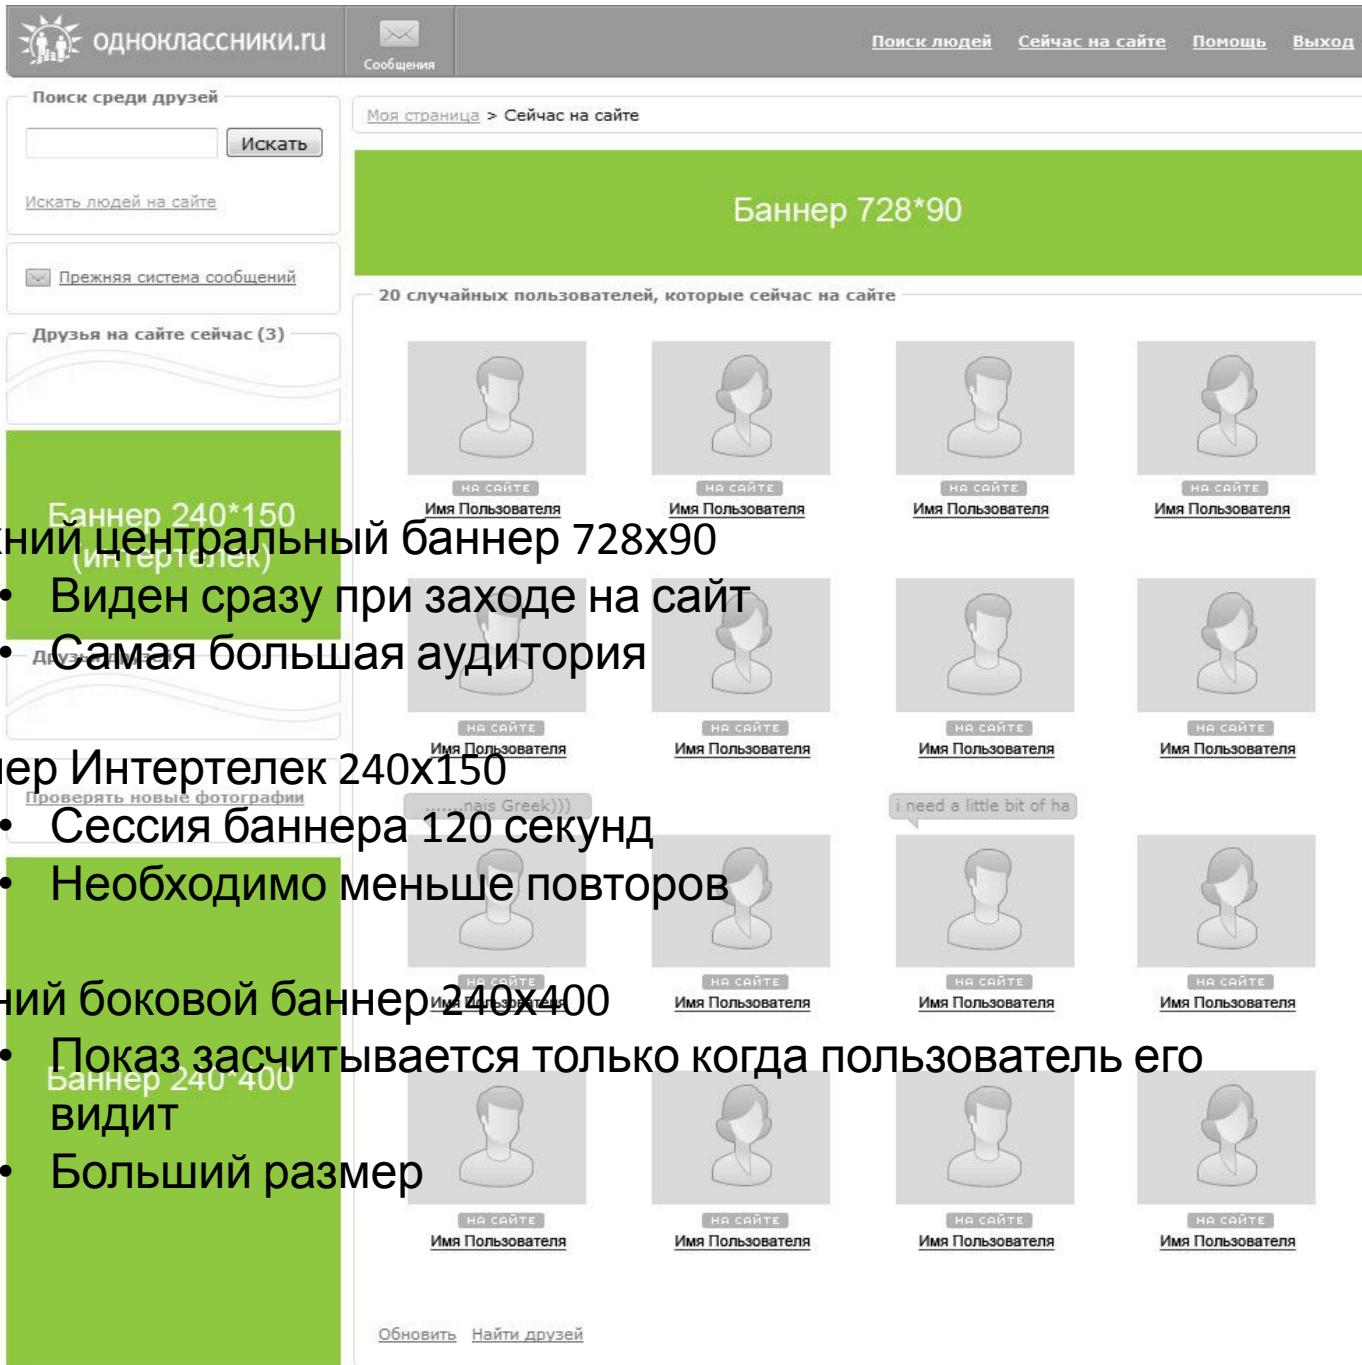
одноклассники.ru
Сообщения
Поиск людей Сейчас на сайте Помощь Выход

Поиск среди друзей
Искать
Искать людей на сайте

Прежняя система сообщений

Друзья на сайте сейчас (3)

Моя страница > Сейчас на сайте

Баннер 728*90

20 случайных пользователей, которые сейчас на сайте

НА САЙТЕ Имя Пользователя
НА САЙТЕ Имя Пользователя
НА САЙТЕ Имя Пользователя
НА САЙТЕ Имя Пользователя

Баннер 240*150 (интертелек)

кний центральный баннер 728x90
• Виден сразу при заходе на сайт
• Самая большая аудитория

НА САЙТЕ Имя Пользователя
НА САЙТЕ Имя Пользователя
НА САЙТЕ Имя Пользователя
НА САЙТЕ Имя Пользователя

нер Интертелек 240x150
Проверять новые фотографии
......nais Greek)))
i need a little bit of ha
• Сессия баннера 120 секунд
• Необходимо меньше повторов

НА САЙТЕ Имя Пользователя
НА САЙТЕ Имя Пользователя
НА САЙТЕ Имя Пользователя
НА САЙТЕ Имя Пользователя

ний боковой баннер 240x400
• Показ засчитывается только когда пользователь его видит
• Больший размер

Баннер 240*400

НА САЙТЕ Имя Пользователя
НА САЙТЕ Имя Пользователя
НА САЙТЕ Имя Пользователя
НА САЙТЕ Имя Пользователя

Обновить Найти друзей